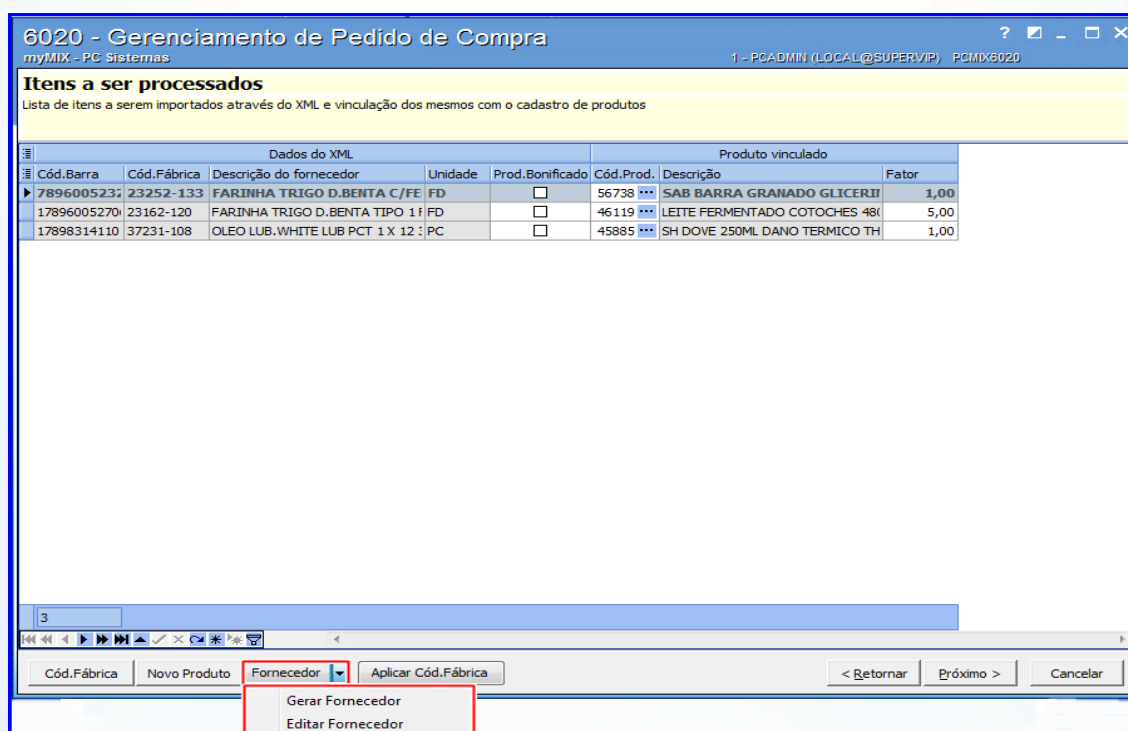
6020 - Gerenciamento de Pedido de Compra
myMIX - PC Sistemas
1 - PCADMIN (LOCAL@SUPERVIP) PCMIX6020

Itens a ser processados
Lista de itens a serem importados através do XML e vinculação dos mesmos com o cadastro de produtos

| Dados do XML | | | | | Produto vinculado | | |
|---|---|---|---|---|---|---|---|
| Cód.Barra | Cód.Fábrica | Descrição do fornecedor | Unidade | Prod.Bonificado | Cód.Prod. | Descrição | Fator |
| 789600523 | 23252-133 | FARINHA TRIGO D.BENTA C/FE | FD | ☐ | 56738 | SAB BARRA GRANADO GLICERI | 1,00 |
| 1789600527 | 23162-120 | FARINHA TRIGO D.BENTA TIPO 1 | FD | ☐ | 46119 | LEITE FERMENTADO COTOCHES 48 | 5,00 |
| 17898314110 | 37231-108 | OLEO LUB.WHITE LUB PCT 1 X 12 | PC | ☐ | 45885 | SH DOVE 250ML DANO TERMICO TH | 1,00 |

3

Cód.Fábrica | Novo Produto | Fornecedor | Aplicar Cód.Fábrica | < Retornar | Próximo > | Cancelar

Gerar Fornecedor
Editar Fornecedor